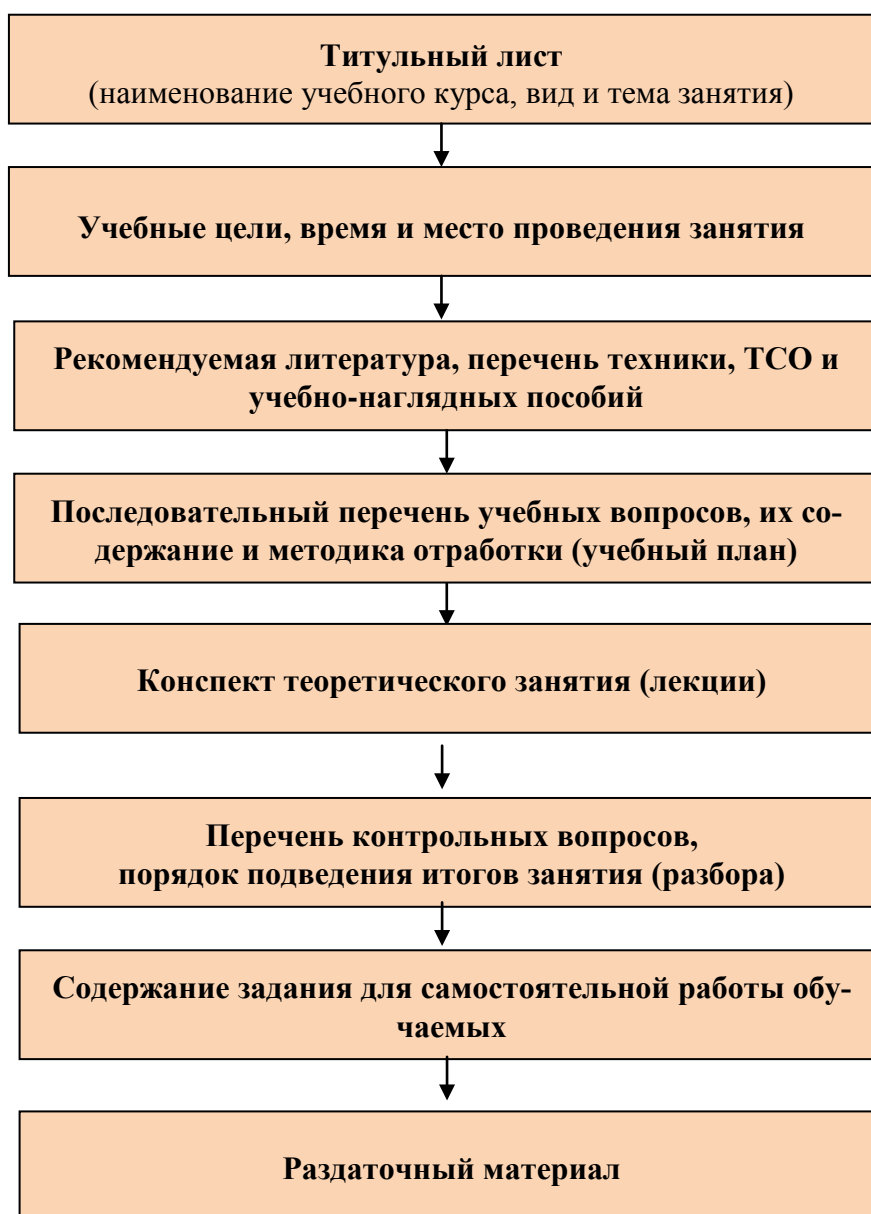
Титульный лист
(наименование учебного курса, вид и тема занятия)

Учебные цели, время и место проведения занятия

Рекомендуемая литература, перечень техники, ТСО и учебно-наглядных пособий

Последовательный перечень учебных вопросов, их содержание и методика отработки (учебный план)

Конспект теоретического занятия (лекции)

Перечень контрольных вопросов,
порядок подведения итогов занятия (разбора)

Содержание задания для самостоятельной работы обучаемых

Раздаточный материал